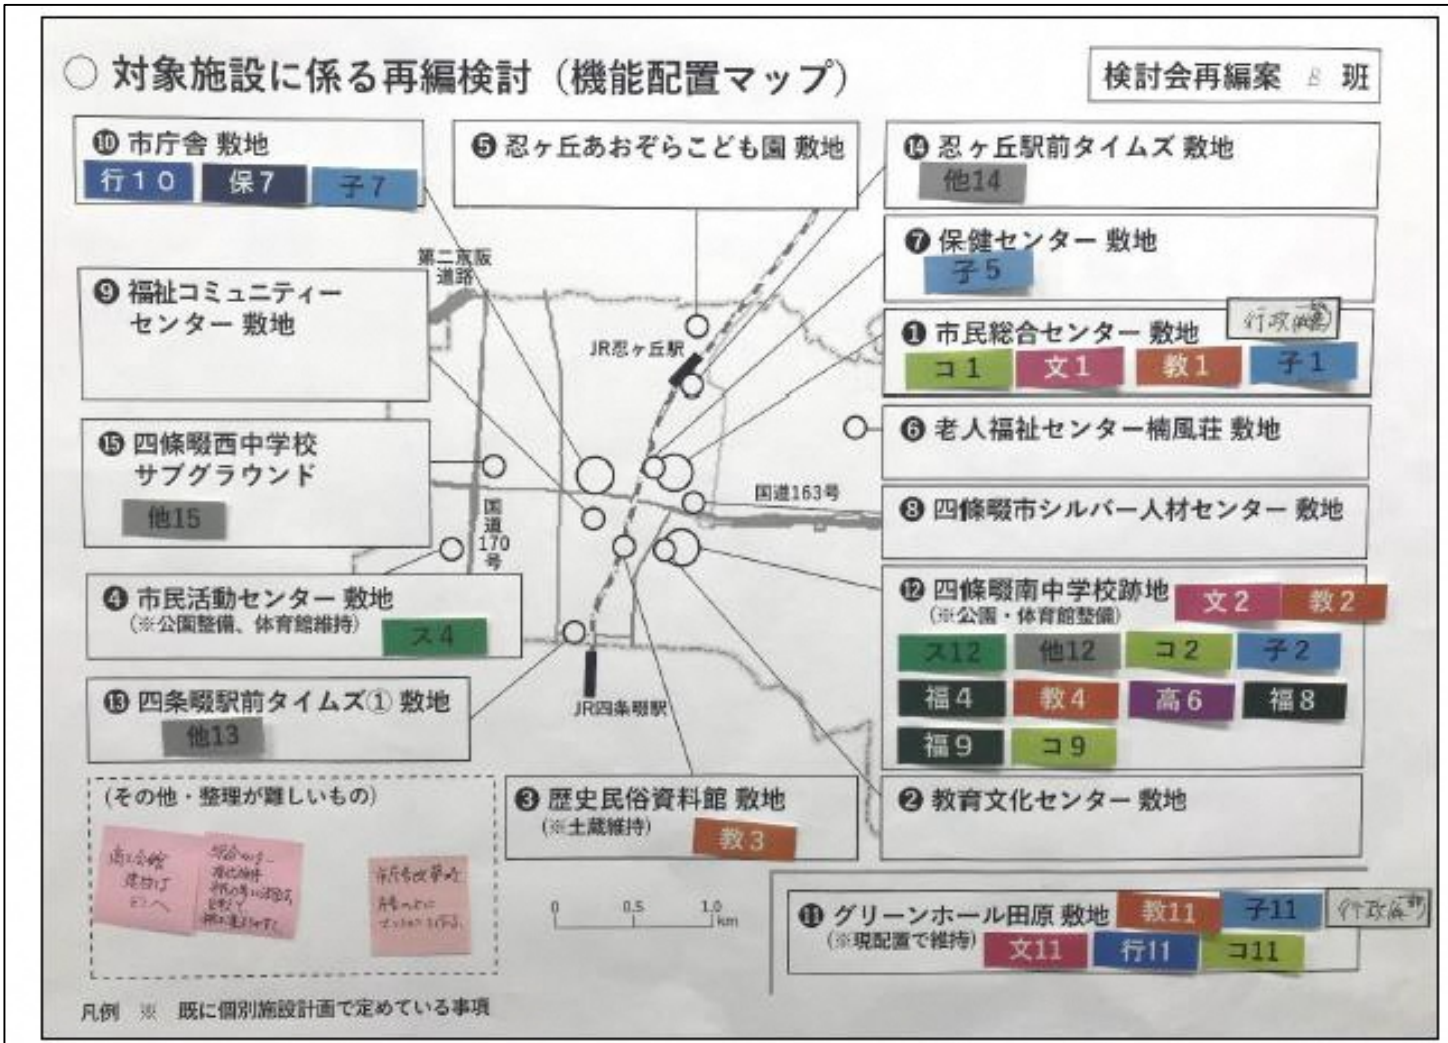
○ 対象施設に係る再編検討（機能配置マップ）

検討会再編案 B 班

⑩ 市庁舎 敷地
行10 保7 子7

⑤ 忍ヶ丘あおぞらこども園 敷地

⑭ 忍ヶ丘駅前タイムズ 敷地
他14

⑦ 保健センター 敷地
子5

⑨ 福祉コミュニティー センター 敷地

第二京阪道路

JR忍ヶ丘駅

行政(機能)

① 市民総合センター 敷地
コ1 文1 教1 子1

⑥ 老人福祉センター楠風荘 敷地

⑮ 四條畷西中学校 サブグラウンド
他15

国道170号

国道163号

⑧ 四條畷市シルバー人材センター 敷地

④ 市民活動センター 敷地
（※公園整備、体育館維持）
ス4

⑫ 四條畷南中学校跡地
（※公園・体育館整備）
文2 教2
ス12 他12 コ2 子2
福4 教4 高6 福8
福9 コ9

⑬ 四条畷駅前タイムズ① 敷地
他13

JR四条畷駅

（その他・整理が難しいもの）
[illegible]
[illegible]
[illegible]

③ 歴史民俗資料館 敷地
（※土蔵維持）
教3

② 教育文化センター 敷地

0 0.5 1.0 km

⑪ グリーンホール田原 敷地
（※現配置で維持）
教11 子11 行政(機能)
文11 行11 コ11

凡例 ※ 既に個別施設計画で定めている事項